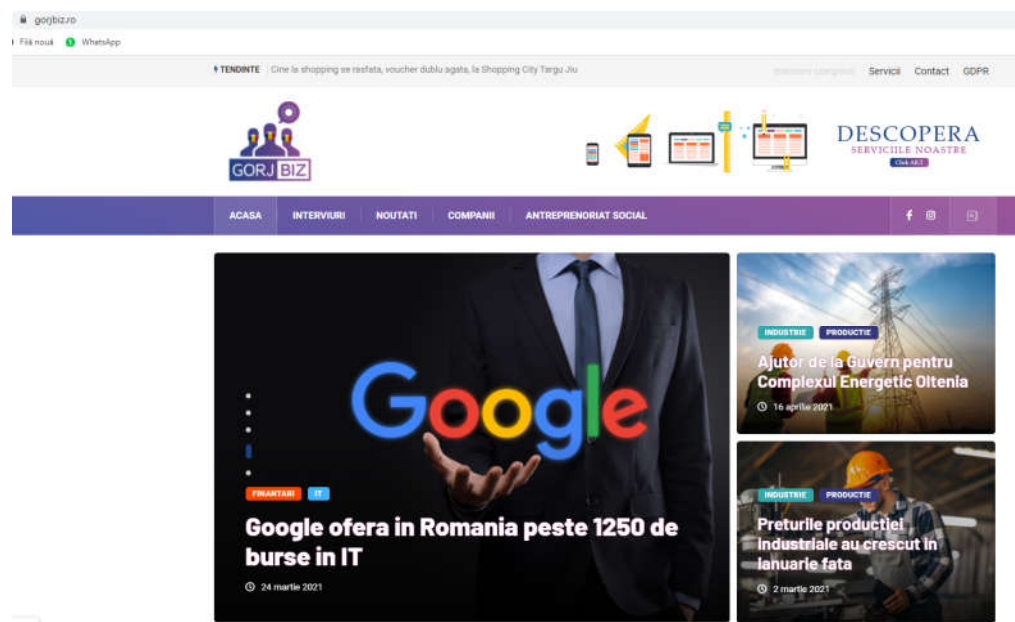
gorjbiz.ro

Filă nouă WhatsApp

TENDINTE Cine la shopping se rasfata, voucher dublu agata, la Shopping City Targu Jiu

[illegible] Servicii Contact GDPR

GORJ BIZ

DESCOPERA
SERVICIILE NOASTRE
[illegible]

ACASA INTERVIURI NOUTATI COMPANII ANTREPRENORIAT SOCIAL

Google

FINANTARI IT

Google ofera in Romania peste 1250 de burse in IT

24 martie 2021

INDUSTRIE PRODUCTIE

Ajutor de la Guvern pentru Complexul Energetic Oltenia

16 aprilie 2021

INDUSTRIE PRODUCTIE

Preturile productiei industriale au crescut in ianuarie fata

2 martie 2021